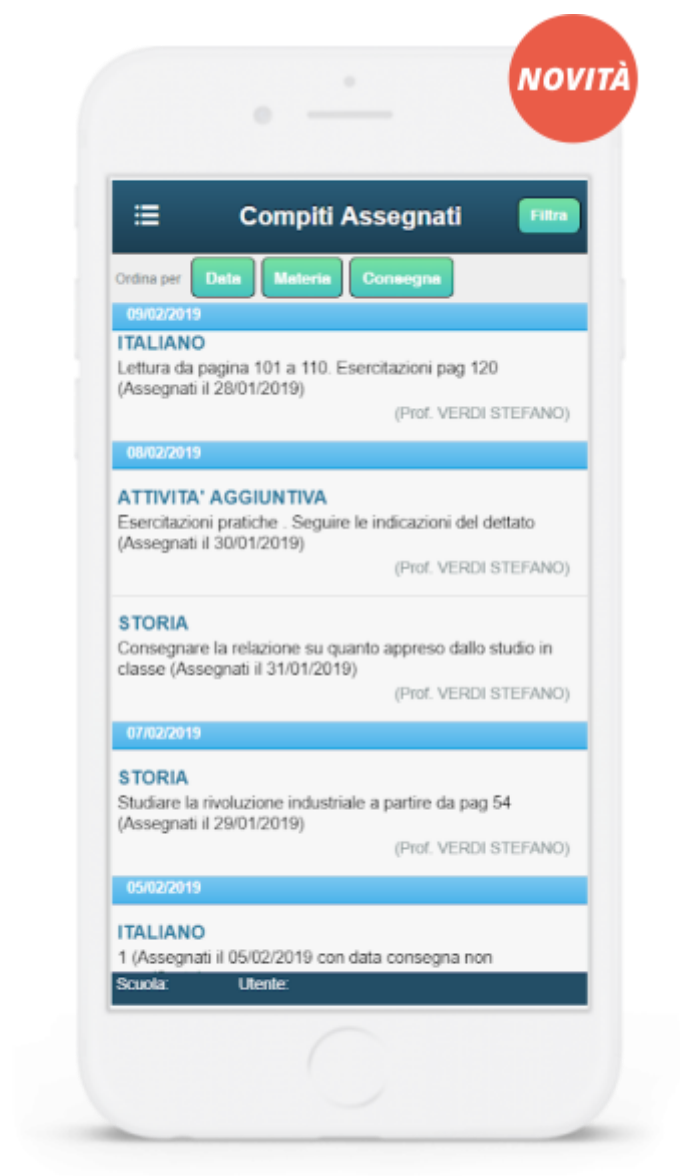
NOVITÀ

Compiti Assegnati

Filtra

Ordina per Data Materia Consegna

09/02/2019

ITALIANO
Lettura da pagina 101 a 110. Esercitazioni pag 120 (Assegnati il 28/01/2019)
(Prof. VERDI STEFANO)

08/02/2019

ATTIVITA' AGGIUNTIVA
Esercitazioni pratiche . Seguire le indicazioni del dettato (Assegnati il 30/01/2019)
(Prof. VERDI STEFANO)

STORIA
Consegnare la relazione su quanto appreso dallo studio in classe (Assegnati il 31/01/2019)
(Prof. VERDI STEFANO)

07/02/2019

STORIA
Studiare la rivoluzione industriale a partire da pag 54 (Assegnati il 29/01/2019)
(Prof. VERDI STEFANO)

05/02/2019

ITALIANO
1 (Assegnati il 05/02/2019 con data consegna non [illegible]

Scuola: Utente: